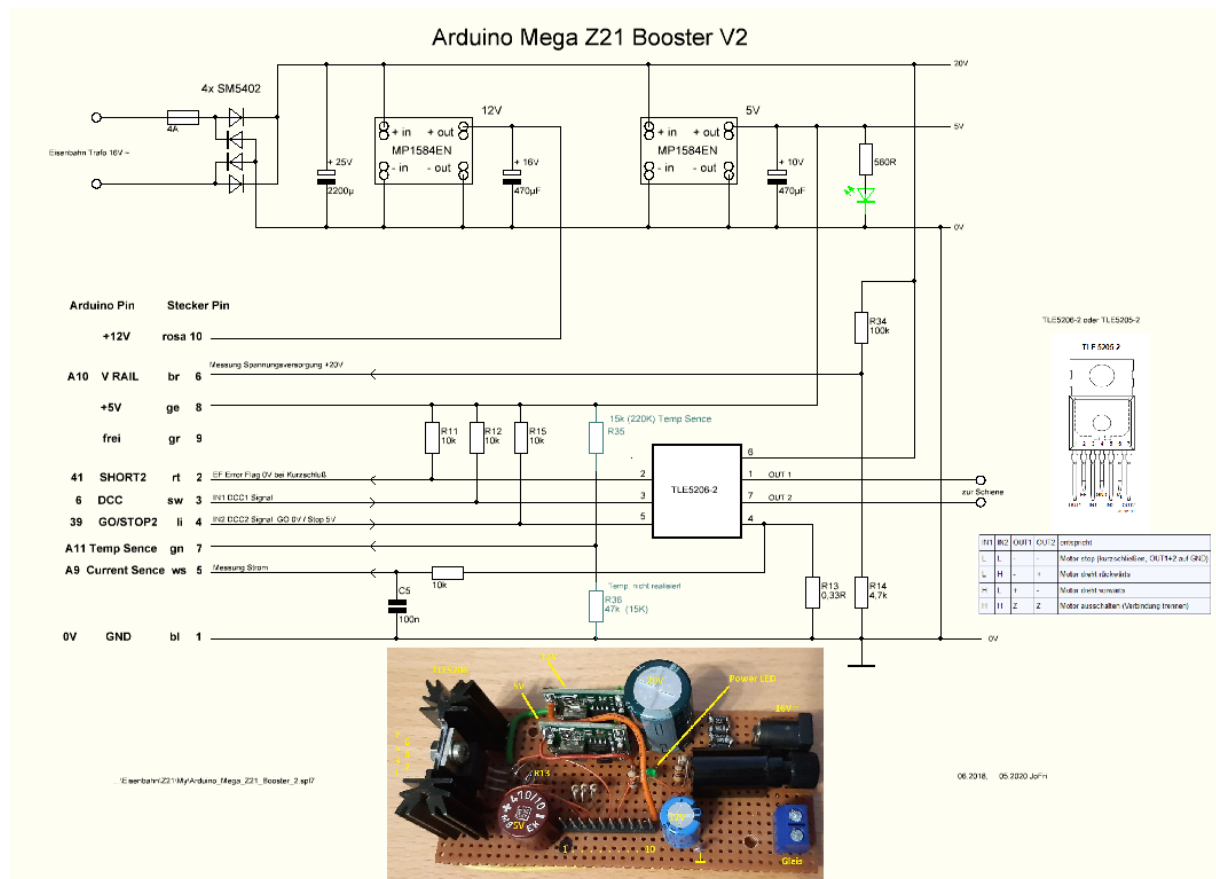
Arduino Mega Z21 Booster V2

4x SM5402

4A

Eisenbahn Trafo 16V ~

+ 25V
2200µ

+ in + out
MP1584EN
- in - out

12V

+ 16V
470µF

+ in + out
MP1584EN
- in - out

5V

+ 10V
470µF

560R

20V

5V

0V

Arduino Pin Stecker Pin

+12V rosa 10

A10 V RAIL br 6

Messung Spannungsversorgung +20V

+5V ge 8

frei gr 9

41 SHORT2 rt 2

6 DCC sw 3

39 GO/STOP2 li 4

A11 Temp Sence gn 7

A9 Current Sence ws 5

0V GND bl 1

R34
100k

R11
10k

R12
10k

R15
10k

15k (220K) Temp Sence
R35

EF Error Flag 0V bei Kurzschluß

IN1 DCC1 Signal

IN2 DCC2 Signal GO 0V / Stop 5V

Messung Strom

10k

C5
100n

Temp. nicht realisiert
R36
47k (15K)

TLE5206-2

6
2
1 OUT 1
3
7 OUT 2
5
4

zur Schiene

R13
0,33R

R14
4,7k

0V

TLE5206-2 oder TLE5205-2

TLE 5206 2

| IN1 | IN2 | OUT1 | OUT2 | entspricht |
|---|---|---|---|---|
| L | L | - | - | Motor stop (kurzschließen, OUT1+2 auf GND) |
| L | H | - | + | Motor dreht rückwärts |
| H | L | + | - | Motor dreht vorwärts |
| H | H | Z | Z | Motor ausschalten (Verbindung trennen) |

TLE5206

12V

5V

Power LED

16V

R13

Gleis

1

10

\Eisenbahn\Z21\My\Arduino_Mega_Z21_Booster_2.spl7

06.2018, 05.2020 JoFri